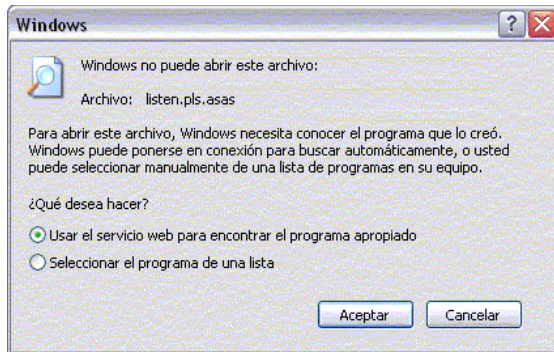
Windows

?

Windows no puede abrir este archivo:

Archivo: listen.pls.asas

Para abrir este archivo, Windows necesita conocer el programa que lo creó. Windows puede ponerse en conexión para buscar automáticamente, o usted puede seleccionar manualmente de una lista de programas en su equipo.

¿Qué desea hacer?

Usar el servicio web para encontrar el programa apropiado

Seleccionar el programa de una lista

Aceptar

Cancelar